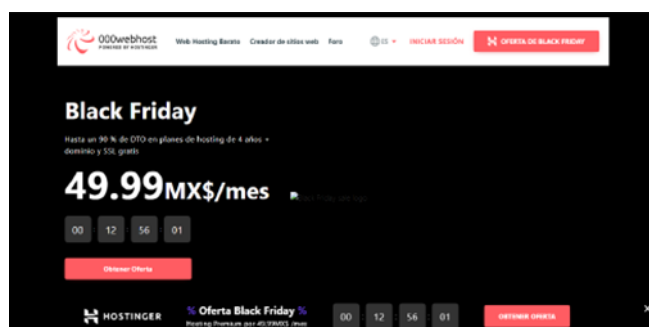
000webhost
POWERED BY HOSTINGER

Web Hosting Barato Creador de sitios web Foro ES INICIAR SESIÓN OFERTA DE BLACK FRIDAY

Black Friday

Hasta un 90 % de DTO en planes de hosting de 4 años + dominio y SSL gratis

49.99MX$/mes

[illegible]

00 12 56 01

Obtener Oferta

HOSTINGER % Oferta Black Friday %
Hosting Premium por 49.99MX$ /mes

00 12 56 01

OBTENER OFERTA

×